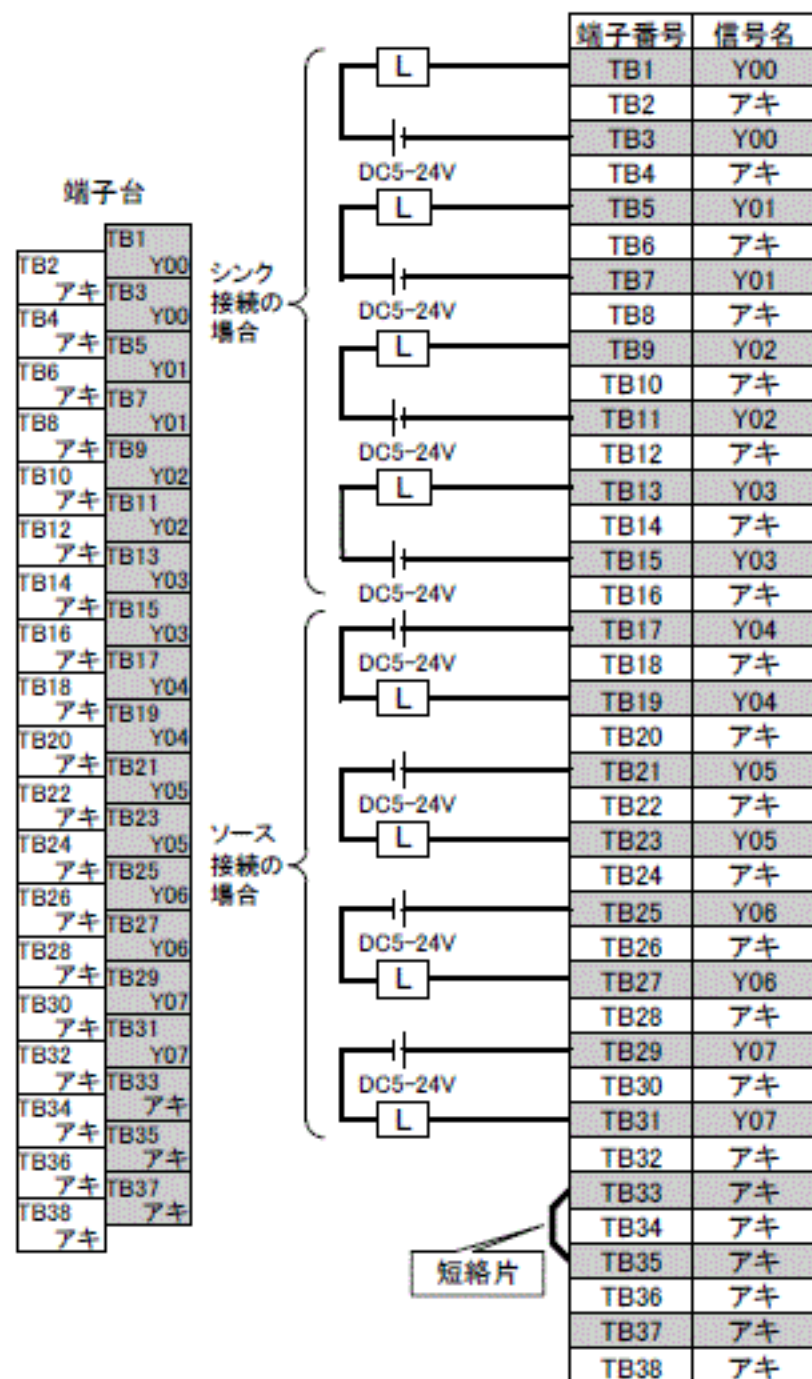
端子台

| | |
|---|---|
| | TB1 Y00 |
| TB2 アキ | TB3 Y00 |
| TB4 アキ | TB5 Y01 |
| TB6 アキ | TB7 Y01 |
| TB8 アキ | TB9 Y02 |
| TB10 アキ | TB11 Y02 |
| TB12 アキ | TB13 Y03 |
| TB14 アキ | TB15 Y03 |
| TB16 アキ | TB17 Y04 |
| TB18 アキ | TB19 Y04 |
| TB20 アキ | TB21 Y05 |
| TB22 アキ | TB23 Y05 |
| TB24 アキ | TB25 Y06 |
| TB26 アキ | TB27 Y06 |
| TB28 アキ | TB29 Y07 |
| TB30 アキ | TB31 Y07 |
| TB32 アキ | TB33 アキ |
| TB34 アキ | TB35 アキ |
| TB36 アキ | TB37 アキ |
| TB38 アキ | |

シンク接続の場合

L
DC5-24V
L
DC5-24V
L
DC5-24V
L
DC5-24V

ソース接続の場合

DC5-24V
L
DC5-24V
L
DC5-24V
L
DC5-24V
L

短絡片

| 端子番号 | 信号名 |
|---|---|
| TB1 | Y00 |
| TB2 | アキ |
| TB3 | Y00 |
| TB4 | アキ |
| TB5 | Y01 |
| TB6 | アキ |
| TB7 | Y01 |
| TB8 | アキ |
| TB9 | Y02 |
| TB10 | アキ |
| TB11 | Y02 |
| TB12 | アキ |
| TB13 | Y03 |
| TB14 | アキ |
| TB15 | Y03 |
| TB16 | アキ |
| TB17 | Y04 |
| TB18 | アキ |
| TB19 | Y04 |
| TB20 | アキ |
| TB21 | Y05 |
| TB22 | アキ |
| TB23 | Y05 |
| TB24 | アキ |
| TB25 | Y06 |
| TB26 | アキ |
| TB27 | Y06 |
| TB28 | アキ |
| TB29 | Y07 |
| TB30 | アキ |
| TB31 | Y07 |
| TB32 | アキ |
| TB33 | アキ |
| TB34 | アキ |
| TB35 | アキ |
| TB36 | アキ |
| TB37 | アキ |
| TB38 | アキ |